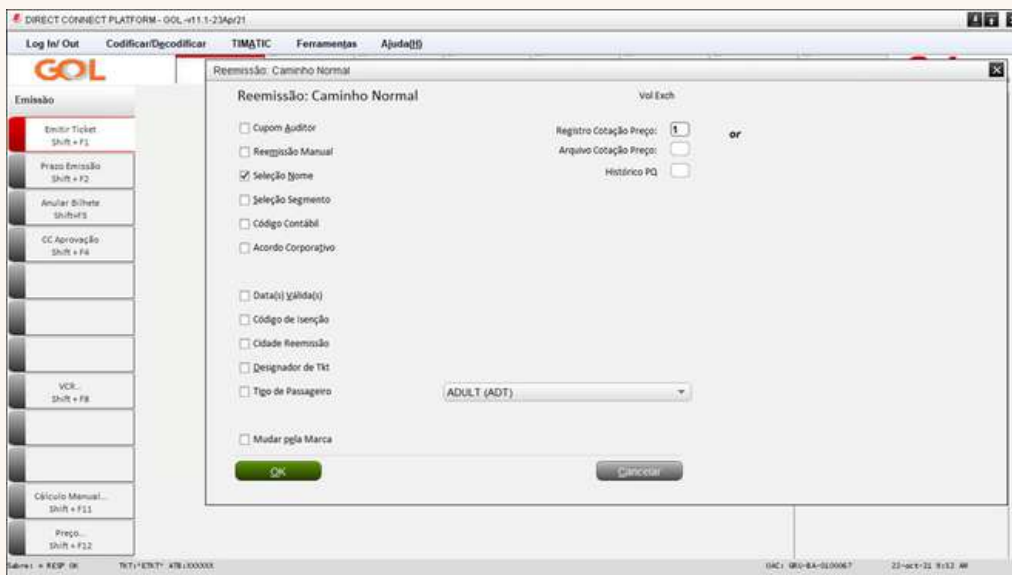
DIRECT CONNECT PLATFORM - GOL -v11.1-23Apr21

Log In/ Out   Codificar/Decodificar   TIMATIC   Ferramentas   Ajuda(H)

GOL

Emissão

Emitir Ticket
Shift + F1

Prazo Emissão
Shift + F2

Anular Bilhete
Shift+F3

CC Aprovação
Shift + F4

VCR...
Shift + F8

Cálculo Manual...
Shift + F11

Preço...
Shift + F12

Reemissão: Caminho Normal

Reemissão: Caminho Normal

Vol Exch

Cupom Auditor

Reemissão Manual

Seleção Nome

Seleção Segmento

Código Contábil

Acordo Corporativo

Registro Cotação Preço: 1

or

Arquivo Cotação Preço:

Histórico PQ

Data(s) Válida(s)

Código de Isenção

Cidade Reemissão

Designador de Tkt

Tipo de Passageiro

ADULT (ADT)

Mudar pela Marca

OK

Cancelar

Sabre: + RESP OK   TKT:*ETKT* ATB:XXXXXX

OAC: GRU-BA-0100067   22-oct-21 9:12 AM